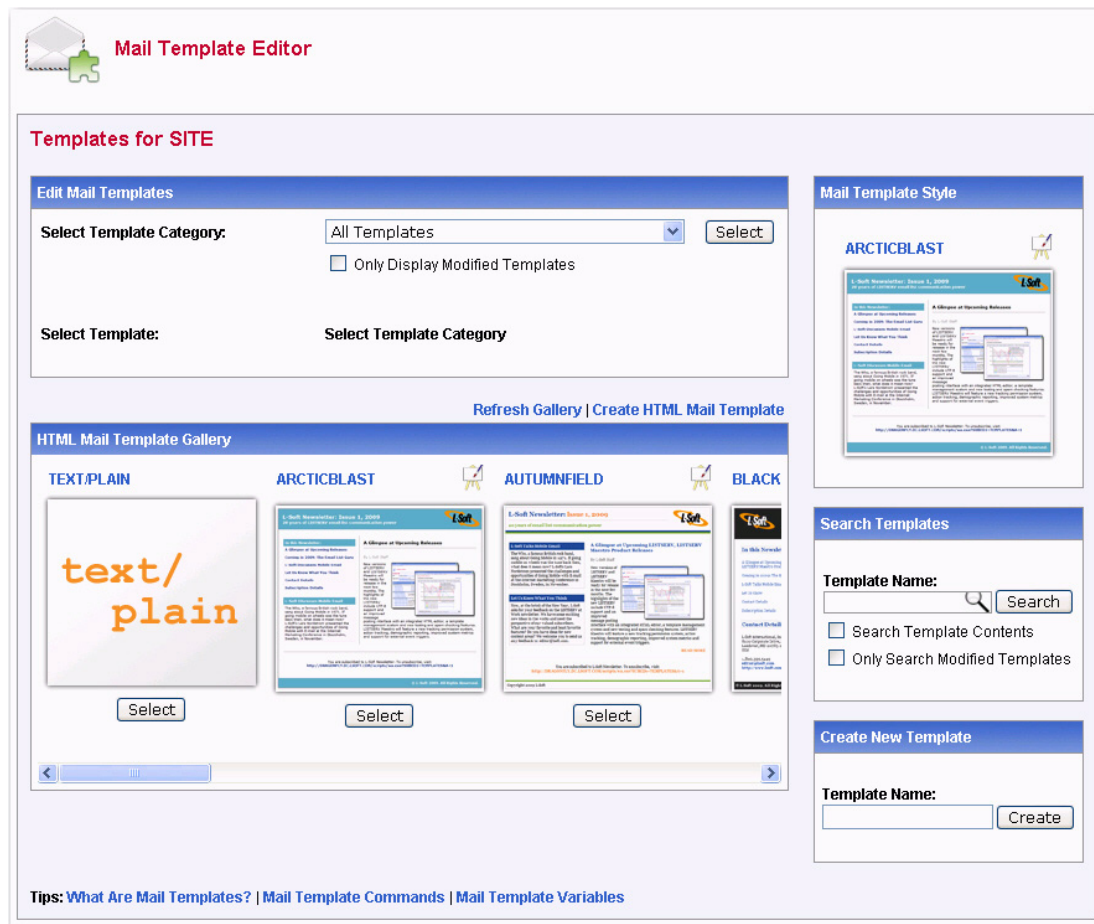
Mail Template Editor

Templates for SITE

Edit Mail Templates

Select Template Category: All Templates Select

Only Display Modified Templates

Select Template: Select Template Category

Refresh Gallery | Create HTML Mail Template

HTML Mail Template Gallery

TEXT/PLAIN

text/
plain

Select

ARCTICBLAST

Select

AUTUMNFIELD

Select

BLACK

Mail Template Style

ARCTICBLAST

Search Templates

Template Name:

Search

Search Template Contents

Only Search Modified Templates

Create New Template

Template Name:

Create

Tips: What Are Mail Templates? | Mail Template Commands | Mail Template Variables